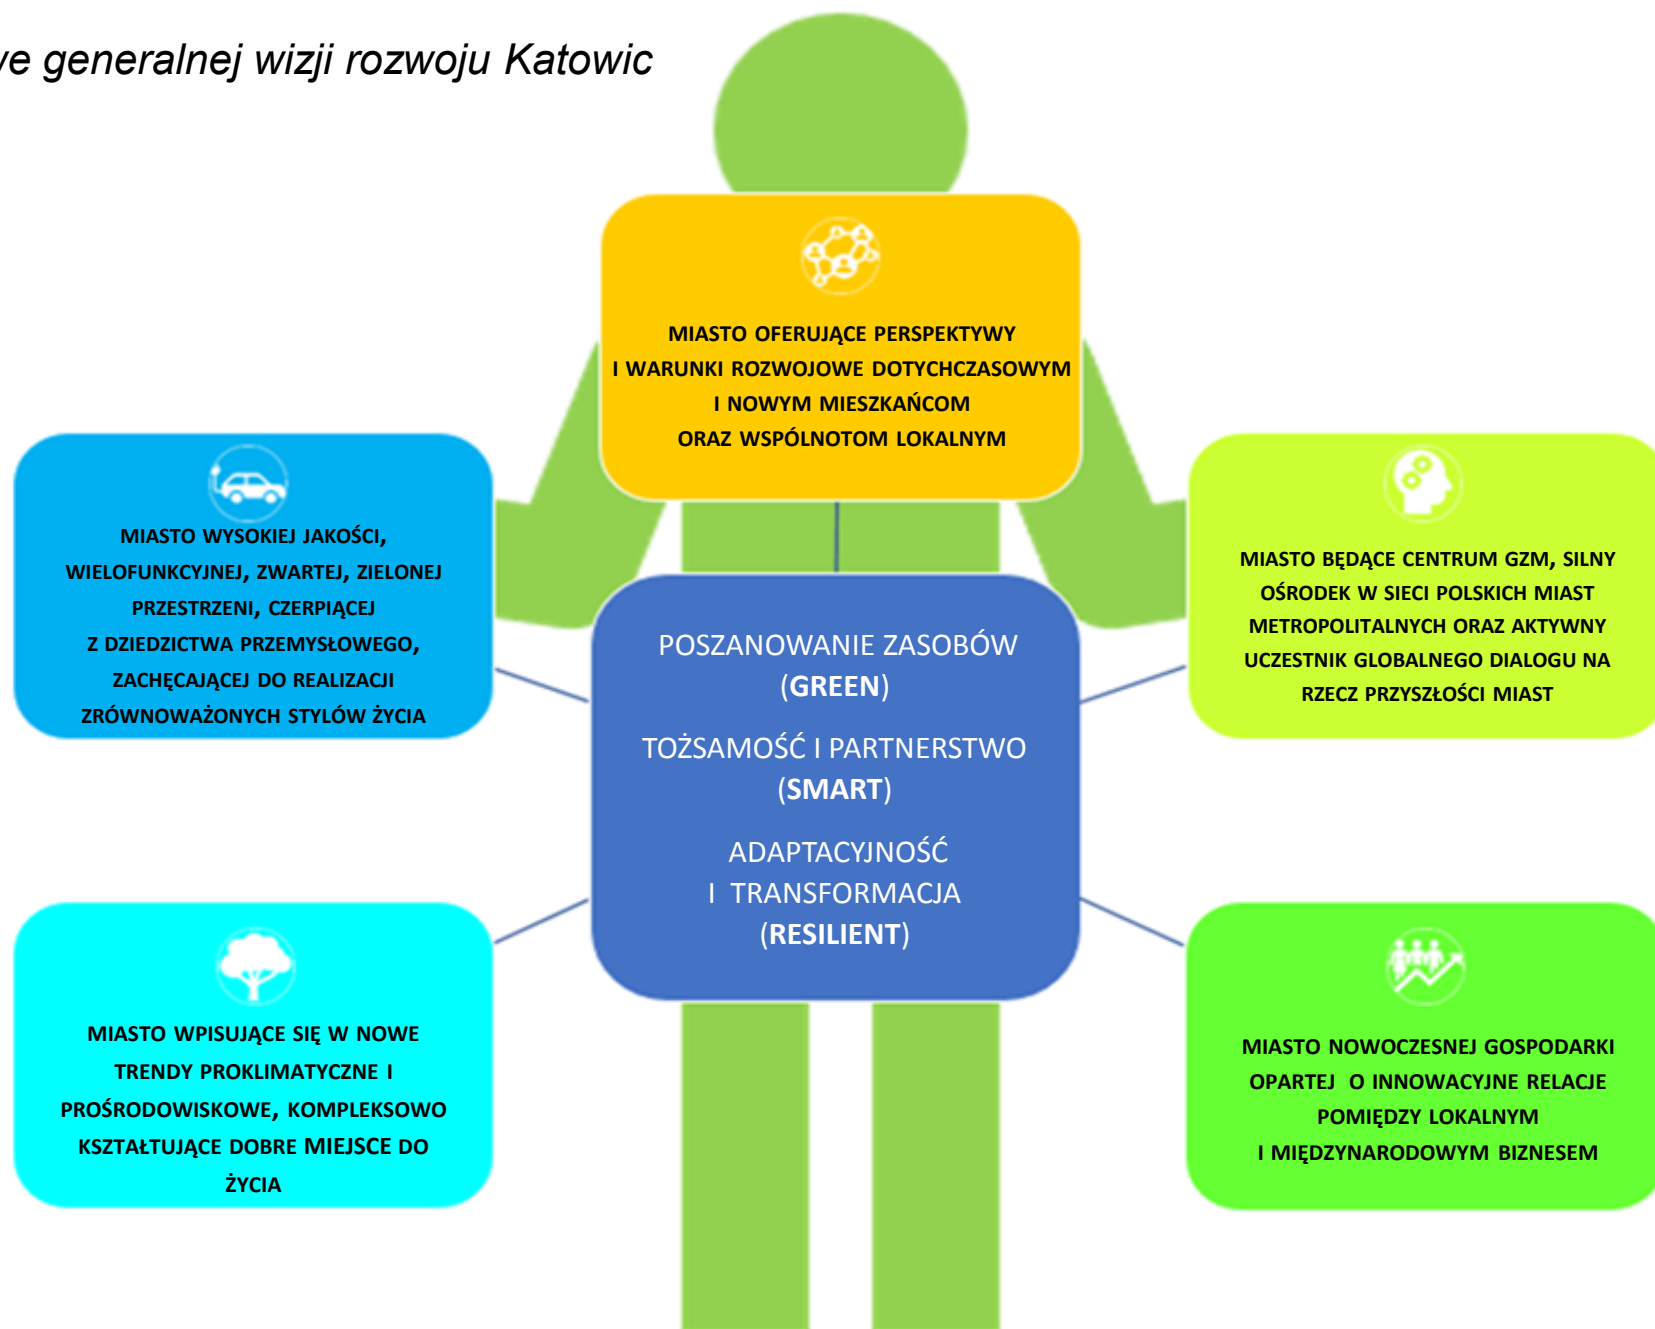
ve generalnej wizji rozwoju Katowic

MIASTO OFERUJĄCE PERSPEKTYWY I WARUNKI ROZWOJOWE DOTYCHCZASOWYM I NOWYM MIESZKAŃCOM ORAZ WSPÓLNOTOM LOKALNYM

MIASTO WYSOKIEJ JAKOŚCI, WIELOFUNKCYJNEJ, ZWARTEJ, ZIELONEJ PRZESTRZENI, CZERPIĄCEJ Z DZIEDZICTWA PRZEMYSŁOWEGO, ZACHĘCAJĄCEJ DO REALIZACJI ZRÓWNOWAŻONYCH STYLÓW ŻYCIA

MIASTO BĘDĄCE CENTRUM GZM, SILNY OŚRODEK W SIECI POLSKICH MIAST METROPOLITALNYCH ORAZ AKTYWNY UCZESTNIK GLOBALNEGO DIALOGU NA RZECZ PRZYSZŁOŚCI MIAST

POSZANOWANIE ZASOBÓW (GREEN)

TOŻSAMOŚĆ I PARTNERSTWO (SMART)

ADAPTACYJNOŚĆ I TRANSFORMACJA (RESILIENT)

MIASTO WPISUJĄCE SIĘ W NOWE TRENDY PROKLIMATYCZNE I PROŚRODOWISKOWE, KOMPLEKSOWO KSZTAŁTUJĄCE DOBRE MIEJSCE DO ŻYCIA

MIASTO NOWOCZESNEJ GOSPODARKI OPARTEJ O INNOWACYJNE RELACJE POMIĘDZY LOKALNYM I MIĘDZYNARODOWYM BIZNESEM